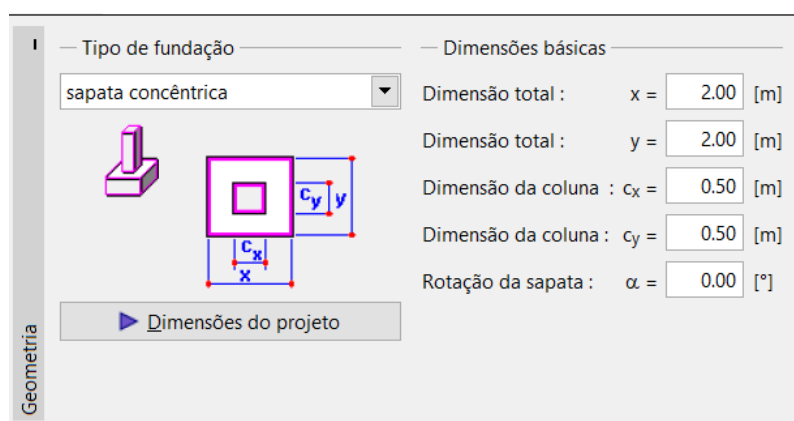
Geometria

Tipo de fundação

sapata concêntrica

$c_y$ y

$c_x$

x

Dimensões do projeto

Dimensões básicas

Dimensão total : x = 2.00 [m]

Dimensão total : y = 2.00 [m]

Dimensão da coluna : $c_x$ = 0.50 [m]

Dimensão da coluna : $c_y$ = 0.50 [m]

Rotação da sapata : α = 0.00 [°]